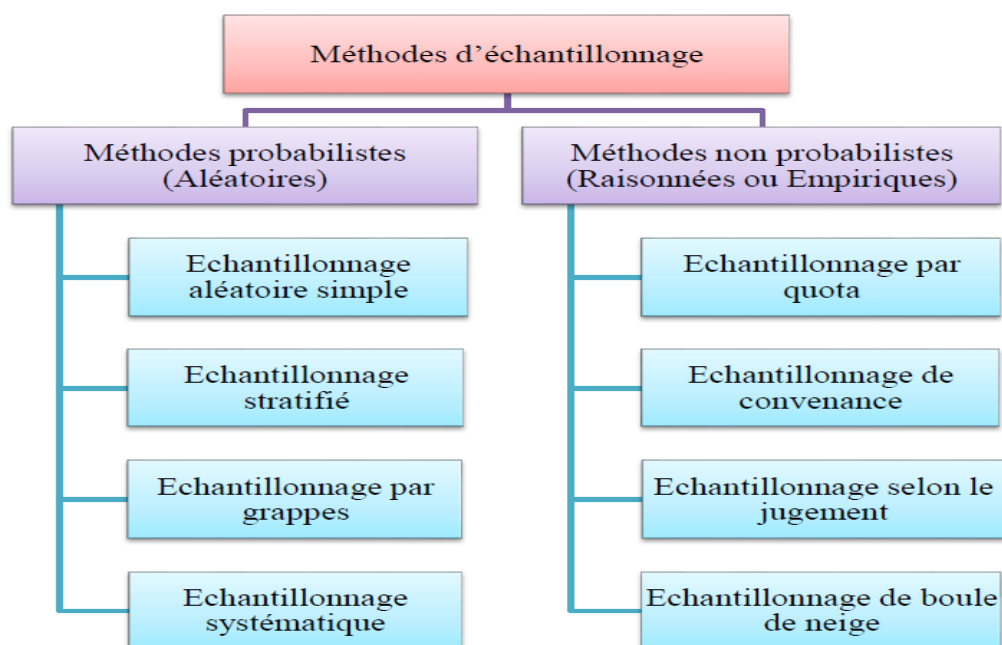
Méthodes d'échantillonnage

Méthodes probabilistes (Aléatoires)

Echantillonnage aléatoire simple

Echantillonnage stratifié

Echantillonnage par grappes

Echantillonnage systématique

Méthodes non probabilistes (Raisonnées ou Empiriques)

Echantillonnage par quota

Echantillonnage de convenance

Echantillonnage selon le jugement

Echantillonnage de boule de neige